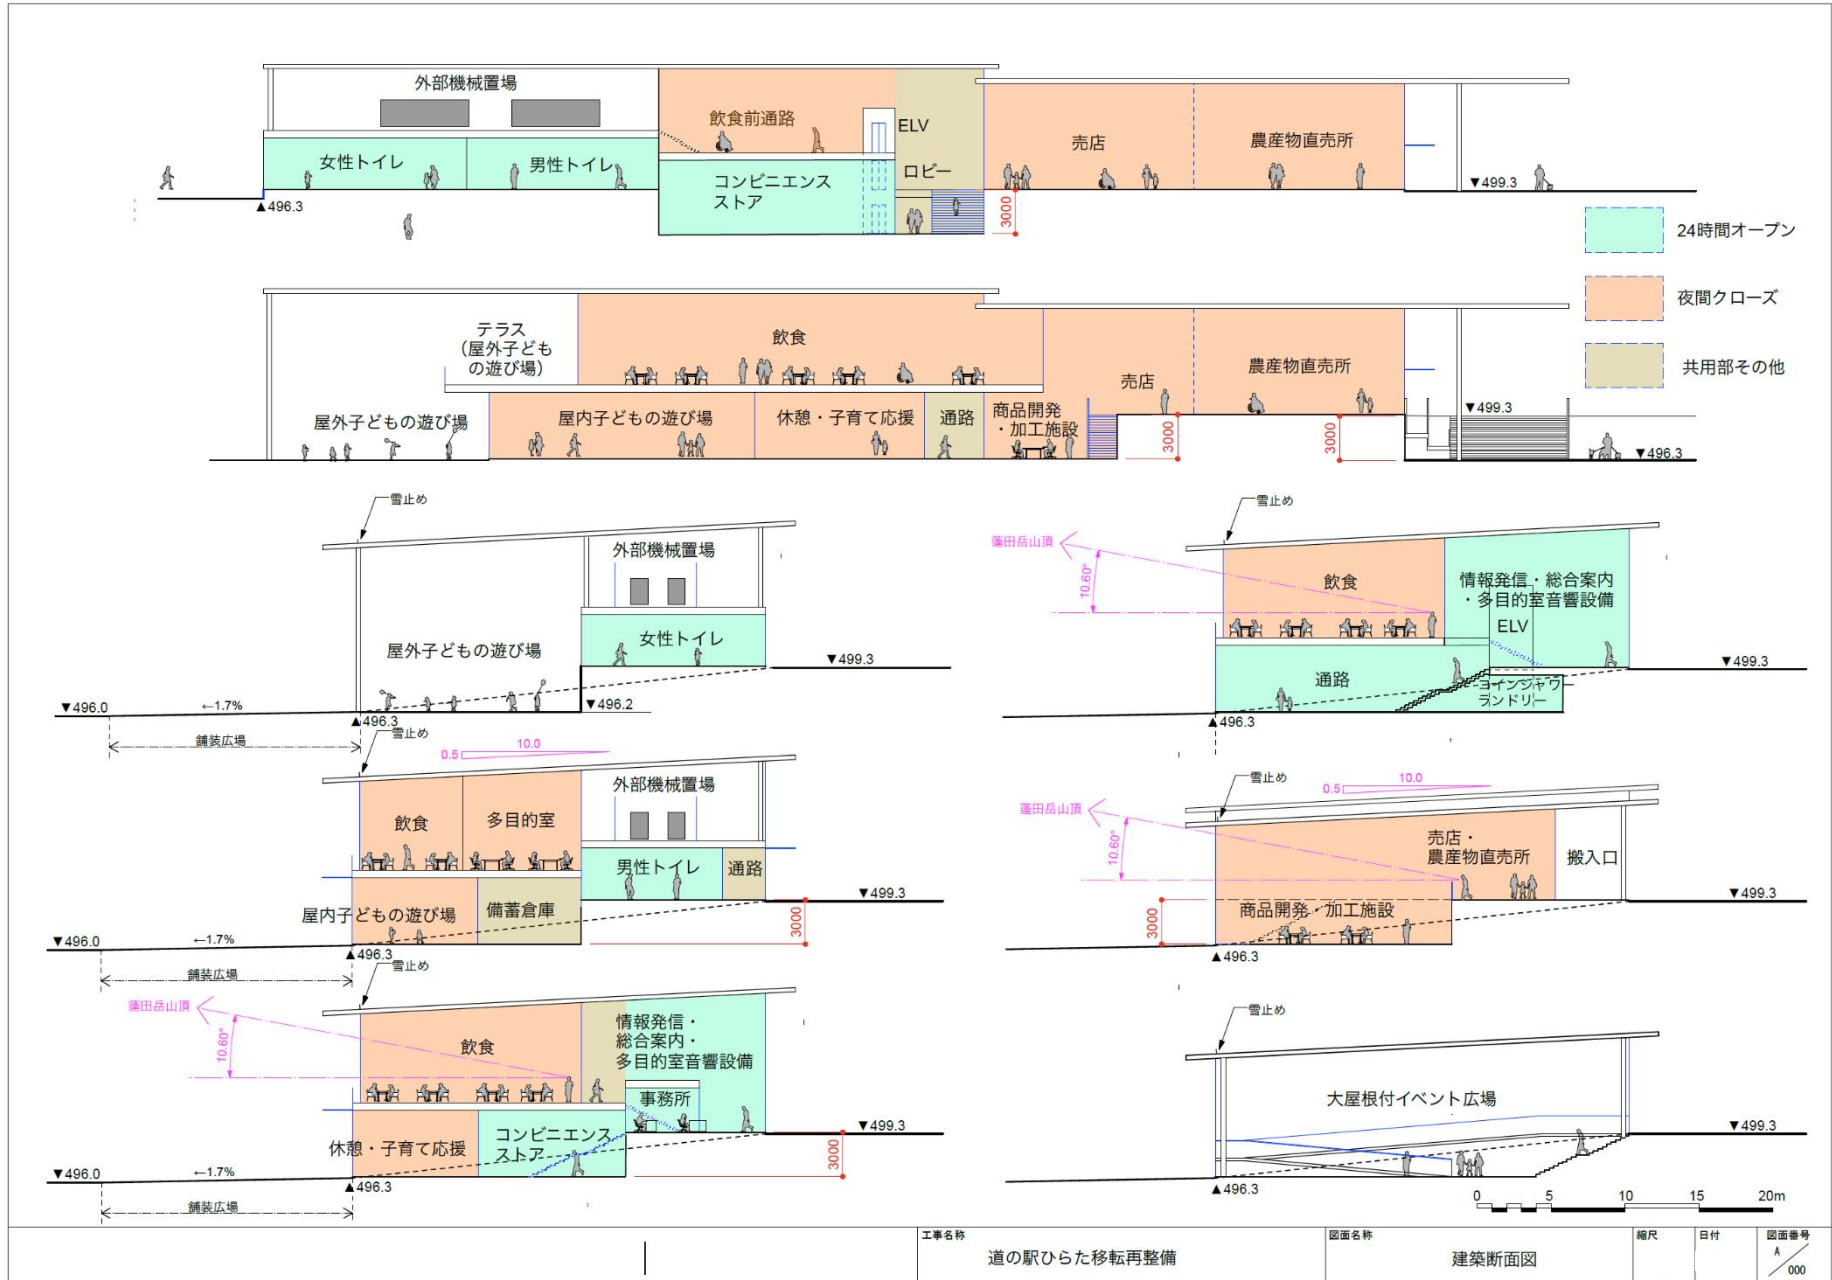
外部機械置場
飲食前通路
ELV
売店
農産物直売所
女性トイレ
男性トイレ
コンビニエンスストア
ロビー
▼499.3
▲496.3
3000
24時間オープン
夜間クローズ
共用部その他

テラス（屋外子どもの遊び場）
飲食
売店
農産物直売所
▼499.3
屋外子どもの遊び場
屋内子どもの遊び場
休憩・子育て応援
通路
商品開発・加工施設
3000
3000
▼496.3

雪止め
外部機械置場
女性トイレ
屋外子どもの遊び場
▼499.3
▼496.0
←1.7%
▲496.3
▼496.2
舗装広場

雪止め
蓮田岳山頂
10.60°
飲食
情報発信・総合案内・多目的室音響設備
ELV
▼499.3
通路
コインシャワーランドリー
▲496.3

雪止め
0.5
10.0
外部機械置場
飲食
多目的室
男性トイレ
通路
▼499.3
屋内子どもの遊び場
備蓄倉庫
3000
▼496.0
←1.7%
▲496.3
舗装広場

雪止め
0.5
10.0
蓮田岳山頂
10.60°
売店・農産物直売所
搬入口
▼499.3
商品開発・加工施設
3000
▲496.3

雪止め
蓮田岳山頂
10.60°
飲食
情報発信・総合案内・多目的室音響設備
事務所
▼499.3
休憩・子育て応援
コンビニエンスストア
3000
▼496.0
←1.7%
▲496.3
舗装広場

雪止め
大屋根付イベント広場
▼499.3
▲496.3
0
5
10
15
20m

工事名称
道の駅ひらた移転再整備
図面名称
建築断面図
縮尺
日付
図面番号
A
000